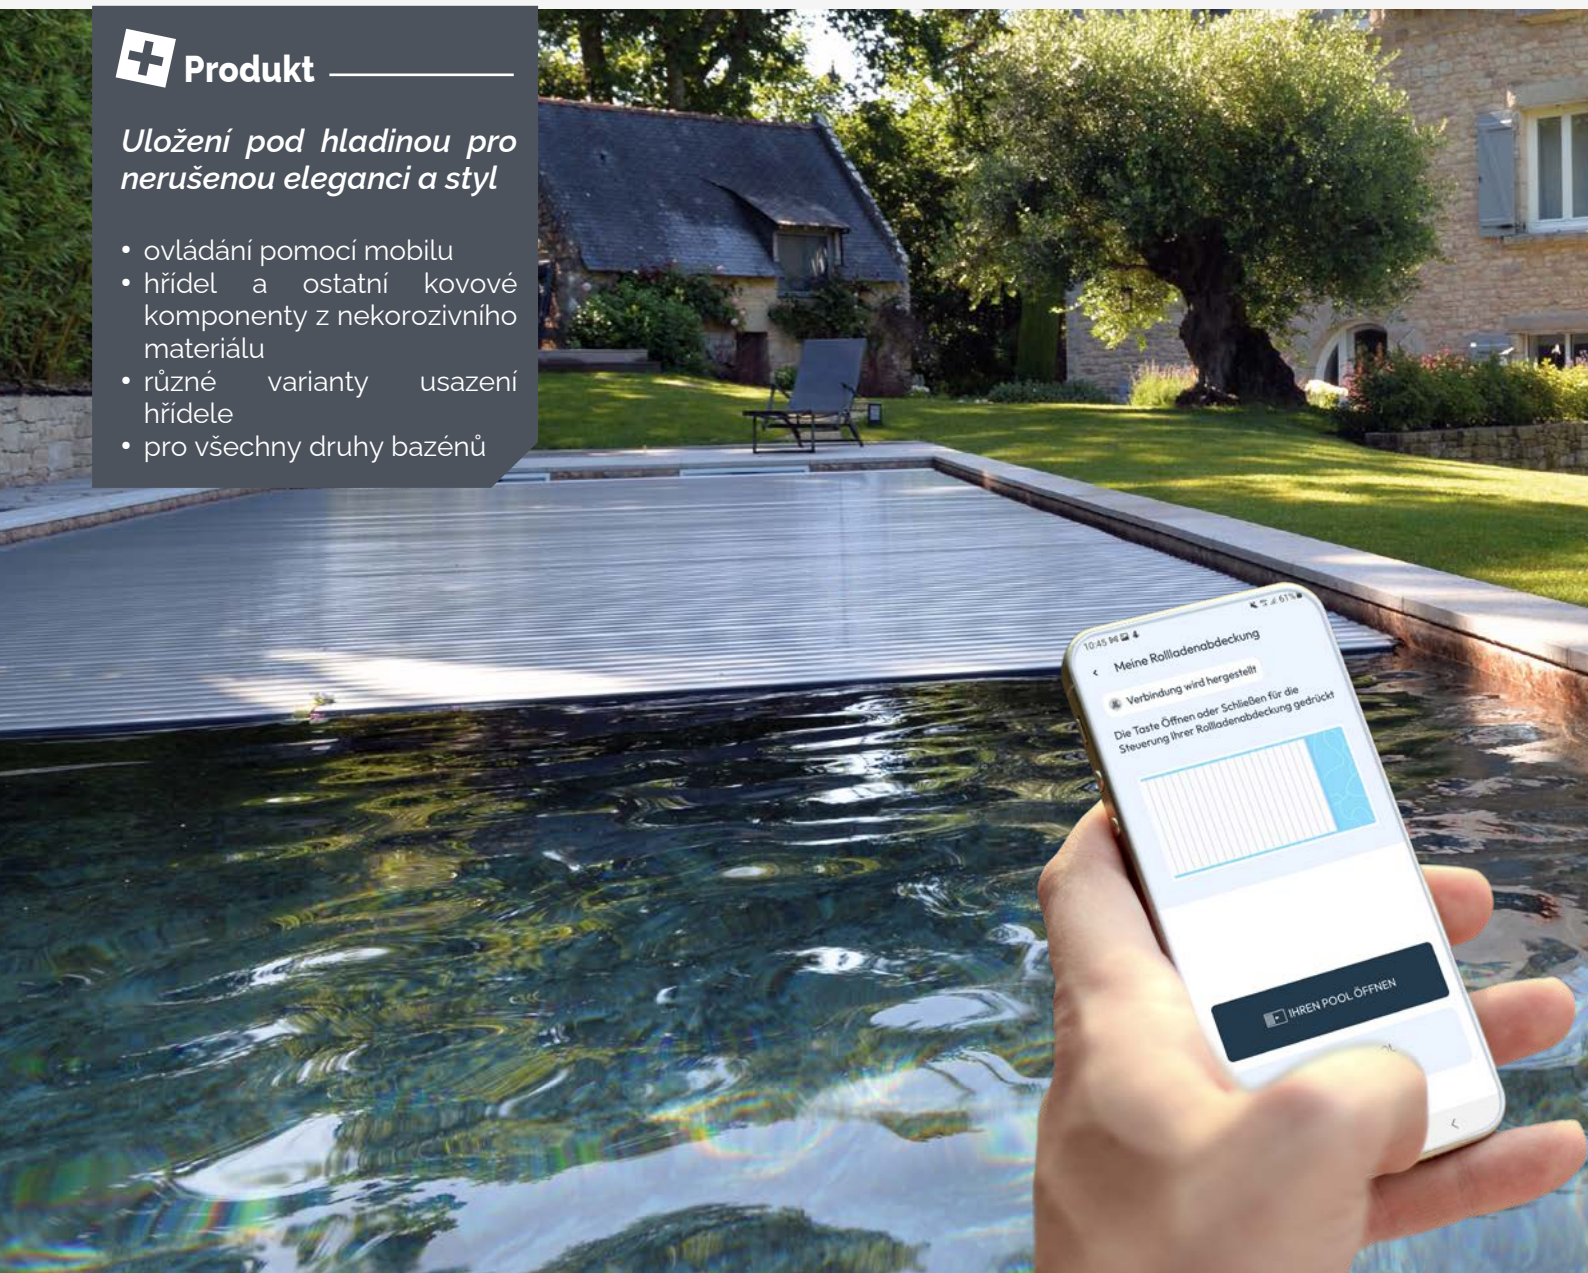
Produkt

Uložení pod hladinou pro nerušenou eleganci a styl

• ovládání pomocí mobilu
• hřídel a ostatní kovové komponenty z nekorozivního materiálu
• různé varianty usazení hřídele
• pro všechny druhy bazénů

10:45

Meine Rollladenabdeckung

Verbindung wird hergestellt

Die Taste Öffnen oder Schließen für die Steuerung Ihrer Rollladenabdeckung gedrückt

IHREN POOL ÖFFNEN